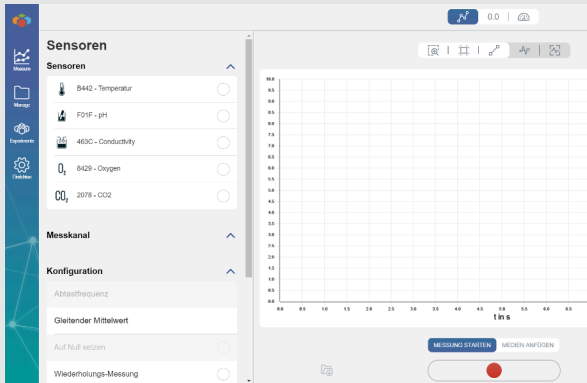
Measure
Manage
Experiments
Einrichten

0.0

Sensoren

Sensoren

B442 - Temperatur

F01F - pH

463C - Conductivity

8429 - Oxygen

2078 - CO2

Messkanal

Konfiguration

Abtastfrequenz

Gleitender Mittelwert

Auf Null setzen

Wiederholungs-Messung

10.0
9.5
9.0
8.5
8.0
7.5
7.0
6.5
6.0
5.5
5.0
4.5
4.0
3.5
3.0
2.5
2.0
1.5
1.0
0.5
0.0

0.0 0.5 1.0 1.5 2.0 2.5 3.0 3.5 4.0 4.5 5.0 5.5 6.0 6.5

t in s

MESSUNG STARTEN

MEDIEN ANFÜGEN